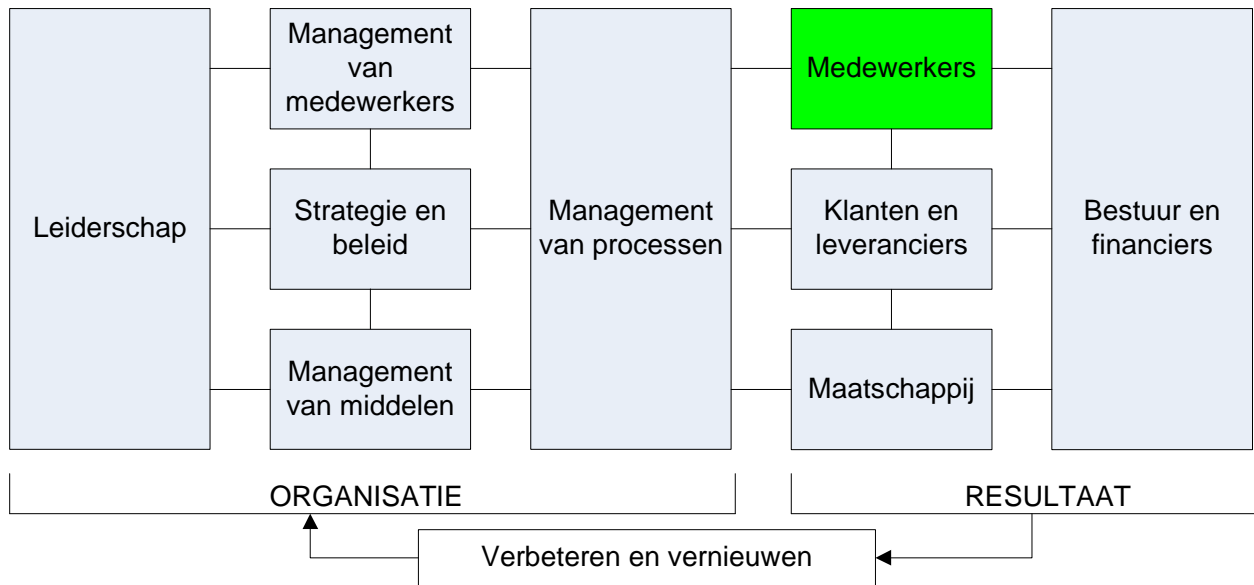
Leiderschap

Management van medewerkers

Strategie en beleid

Management van middelen

Management van processen

Medewerkers

Klanten en leveranciers

Maatschappij

Bestuur en financiers

ORGANISATIE

RESULTAAT

Verbeteren en vernieuwen